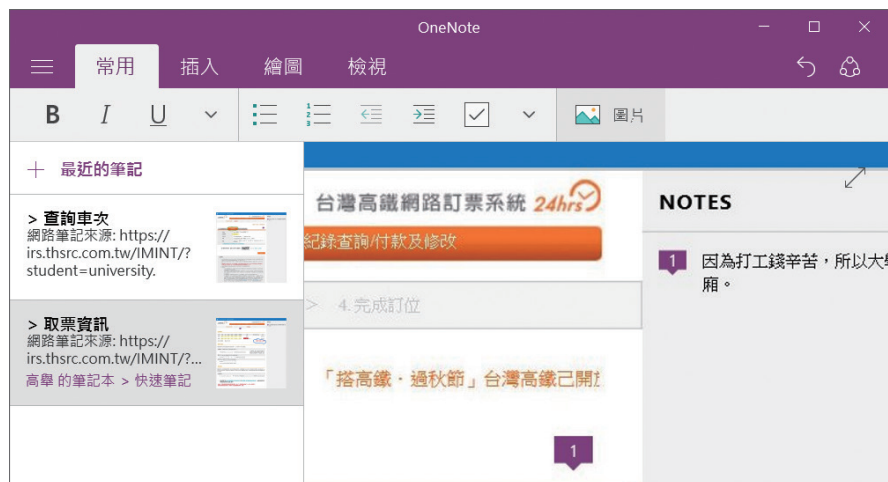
OneNote

常用 插入 繪圖 檢視

B I U

圖片

＋ 最近的筆記

> 查詢車次
網路筆記來源: https://irs.thsrc.com.tw/IMINT/?student=university.

> 取票資訊
網路筆記來源: https://irs.thsrc.com.tw/IMINT/?...
高舉 的筆記本 > 快速筆記

台灣高鐵網路訂票系統 24hrs

紀錄查詢/付款及修改

> 4. 完成訂位

「搭高鐵・過秋節」台灣高鐵己開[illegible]

1

NOTES

1 因為打工錢辛苦，所以大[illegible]
廂。